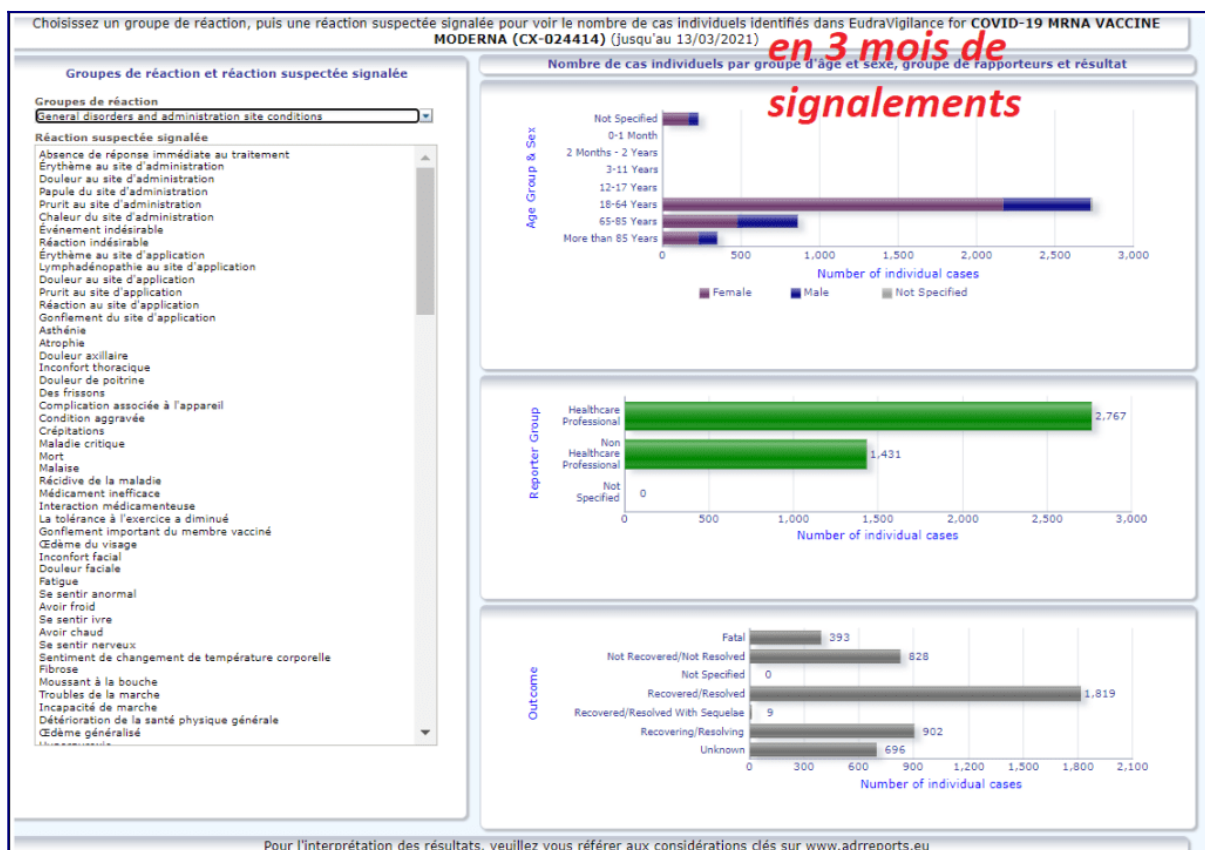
Choisissez un groupe de réaction, puis une réaction suspectée signalée pour voir le nombre de cas individuels identifiés dans EudraVigilance for **COVID-19 MRNA VACCINE MODERNA (CX-024414)** (jusqu'au 13/03/2021)

en 3 mois de signalements

Groupes de réaction et réaction suspectée signalée

Groupes de réaction
General disorders and administration site conditions

Réaction suspectée signalée
Absence de réponse immédiate au traitement
Érythème au site d'administration
Douleur au site d'administration
Papule du site d'administration
Prurit au site d'administration
Chaleur du site d'administration
Événement indésirable
Réaction indésirable
Érythème au site d'application
Lymphadénopathie au site d'application
Douleur au site d'application
Prurit au site d'application
Réaction au site d'application
Gonflement du site d'application
Asthénie
Atrophie
Douleur axillaire
Inconfort thoracique
Douleur de poitrine
Des frissons
Complication associée à l'appareil
Condition aggravée
Crépitations
Maladie critique
Mort
Malaise
Récidive de la maladie
Médicament inefficace
Interaction médicamenteuse
La tolérance à l'exercice a diminué
Gonflement important du membre vacciné
Œdème du visage
Inconfort facial
Douleur faciale
Fatigue
Se sentir anormal
Avoir froid
Se sentir ivre
Avoir chaud
Se sentir nerveux
Sentiment de changement de température corporelle
Fibrose
Moussant à la bouche
Troubles de la marche
Incapacité de marche
Détérioration de la santé physique générale
Œdème généralisé
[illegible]

Nombre de cas individuels par groupe d'âge et sexe, groupe de rapporteurs et résultat

Age Group & Sex
Not Specified
0-1 Month
2 Months - 2 Years
3-11 Years
12-17 Years
18-64 Years
65-85 Years
More than 85 Years
0 500 1,000 1,500 2,000 2,500 3,000
Number of individual cases
Female Male Not Specified

Reporter Group
Healthcare Professional 2,767
Non Healthcare Professional 1,431
Not Specified 0
0 500 1,000 1,500 2,000 2,500 3,000
Number of individual cases

Outcome
Fatal 393
Not Recovered/Not Resolved 828
Not Specified 0
Recovered/Resolved 1,819
Recovered/Resolved With Sequelae 9
Recovering/Resolving 902
Unknown 696
0 300 600 900 1,200 1,500 1,800 2,100
Number of individual cases

Pour l'interprétation des résultats, veuillez vous référer aux considérations clés sur www.adrreports.eu